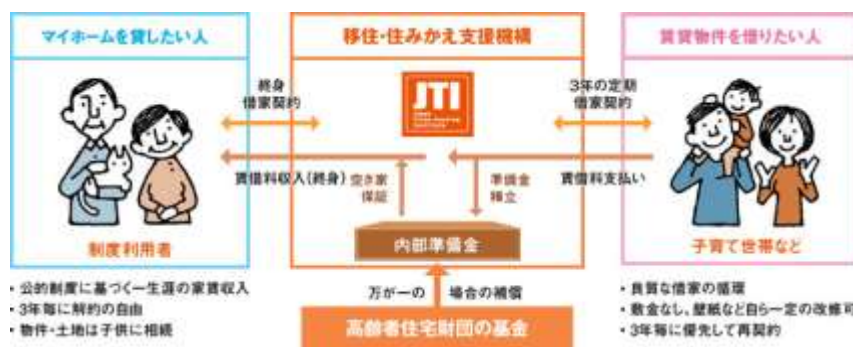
マイホームを貸したい人

移住・住みかえ支援機構

賃貸物件を借りたい人

終身
借家契約

JTI

3年の定期
借家契約

賃借料収入(終身)

空き家
保証

準備金
積立

賃借料支払い

内部準備金

制度利用者

子育て世帯など

・公的制度に基づく一生涯の家賃収入
・3年毎に解約の自由
・物件・土地は子供に相続

万が一の　場合の補償

高齢者住宅財団の基金

・良質な借家の循環
・敷金なし、壁紙など自ら一定の改修可
・3年毎に優先して再契約